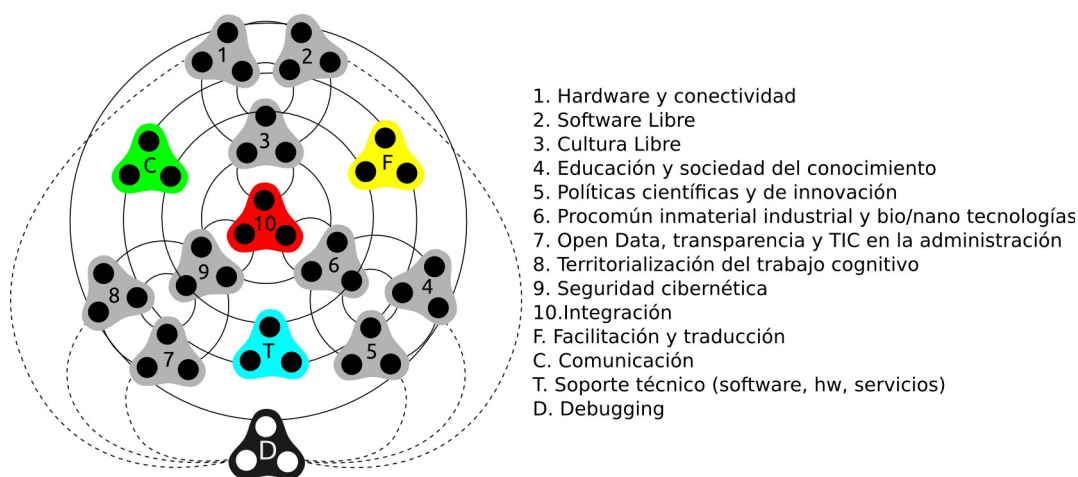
1 2 3 C F 10 9 6 8 4 7 T 5 D

1. Hardware y conectividad
2. Software Libre
3. Cultura Libre
4. Educación y sociedad del conocimiento
5. Políticas científicas y de innovación
6. Procomún inmaterial industrial y bio/nano tecnologías
7. Open Data, transparencia y TIC en la administración
8. Territorialización del trabajo cognitivo
9. Seguridad cibernética
10.Integración
F. Facilitación y traducción
C. Comunicación
T. Soporte técnico (software, hw, servicios)
D. Debugging